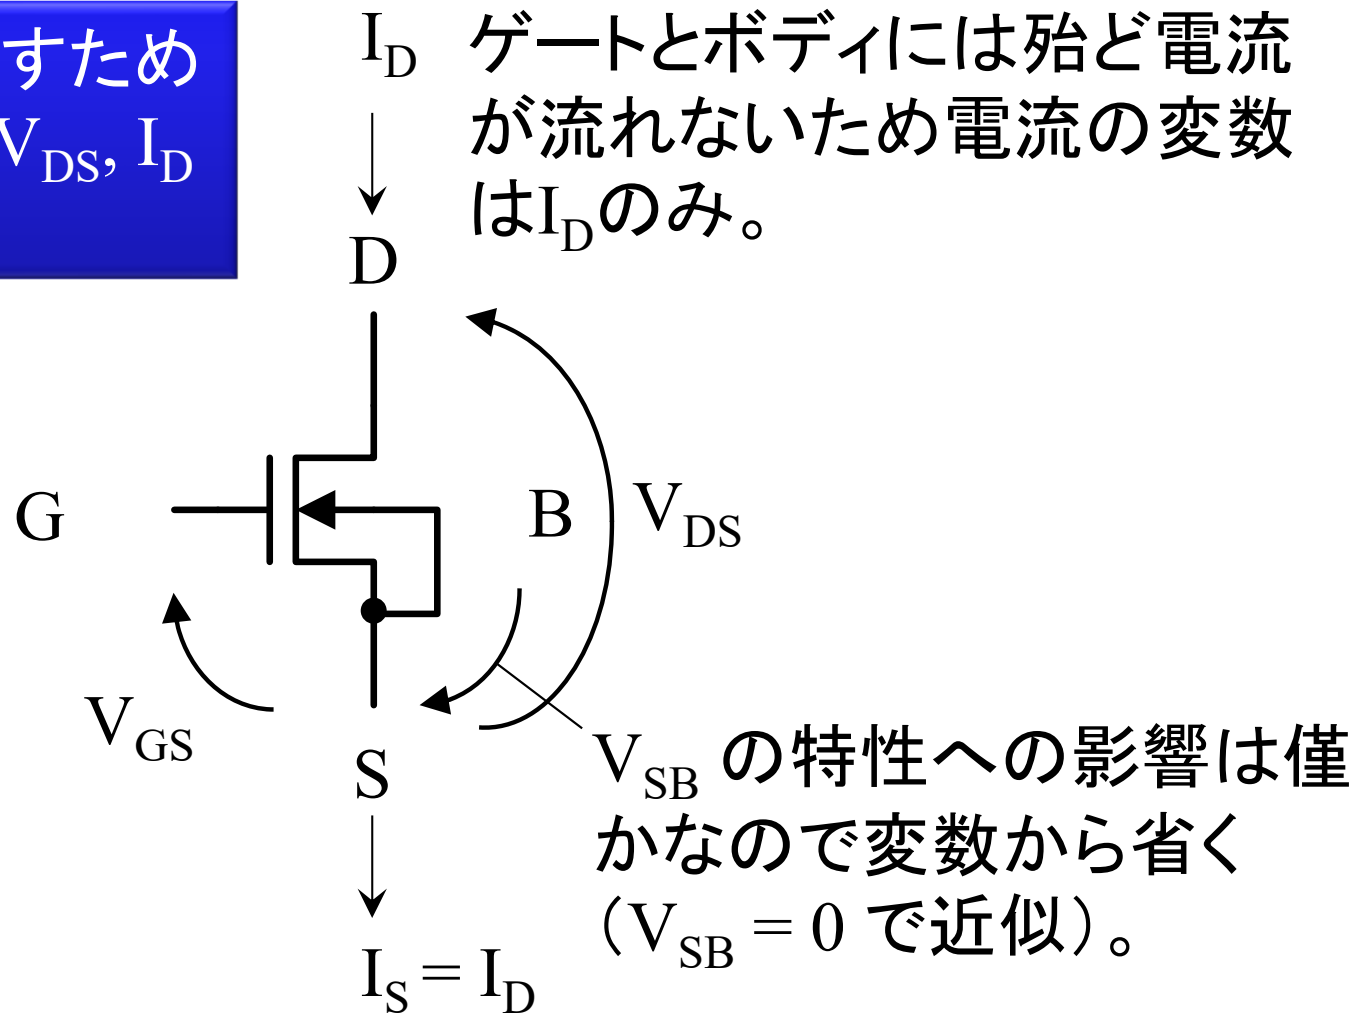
すため
$V_{DS}$, $I_D$

$I_D$

ゲートとボディには殆ど電流が流れないため電流の変数は$I_D$のみ。

D

G

B

$V_{DS}$

$V_{GS}$

S

$V_{SB}$ の特性への影響は僅かなので変数から省く（$V_{SB} = 0$ で近似）。

$I_S = I_D$